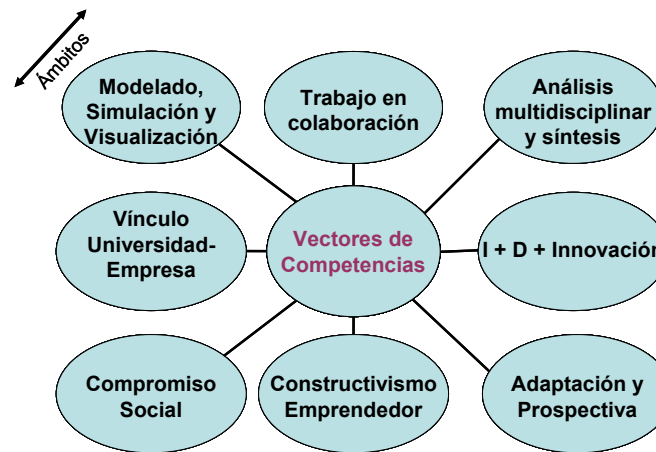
Ámbitos

Modelado, Simulación y Visualización

Trabajo en colaboración

Análisis multidisciplinar y síntesis

Vínculo Universidad-Empresa

Vectores de Competencias

I + D + Innovació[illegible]

Compromiso Social

Constructivismo Emprendedor

Adaptación y Prospectiva